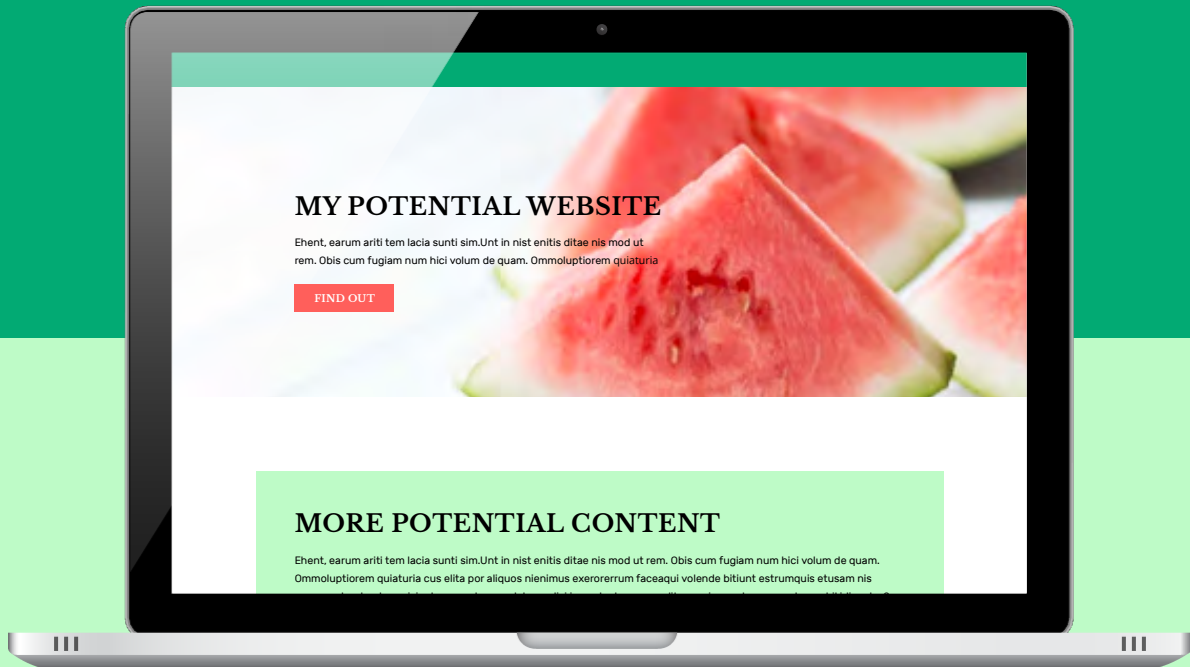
MY POTENTIAL WEBSITE

Ehent, earum ariti tem lacia sunti sim.Unt in nist enitis ditae nis mod ut rem. Obis cum fugiam num hici volum de quam. Ommoluptiorem quiaturia

FIND OUT

MORE POTENTIAL CONTENT

Ehent, earum ariti tem lacia sunti sim.Unt in nist enitis ditae nis mod ut rem. Obis cum fugiam num hici volum de quam. Ommoluptiorem quiaturia cus elita por aliquos nienimus exerorerrum faceaqui volende bitiunt estrumquis etusam nis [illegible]